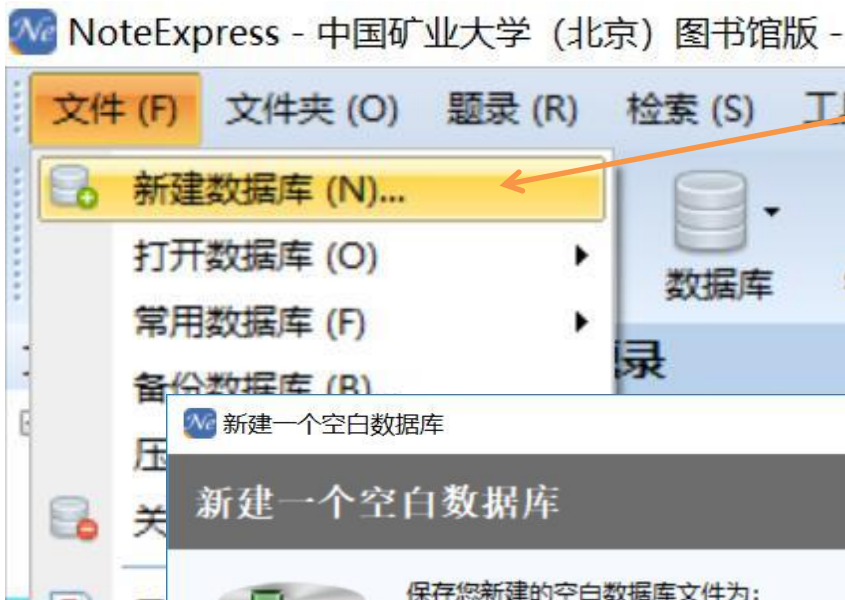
NoteExpress - 中国矿业大学（北京）图书馆版 -

文件 (F) 文件夹 (O) 题录 (R) 检索 (S) 工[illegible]

新建数据库 (N)...
打开数据库 (O)
常用数据库 (F)
备份数据库 (B)
压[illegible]
关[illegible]

数据库

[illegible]录

新建一个空白数据库

新建一个空白数据库

保存您新建的空白数据库文件为：